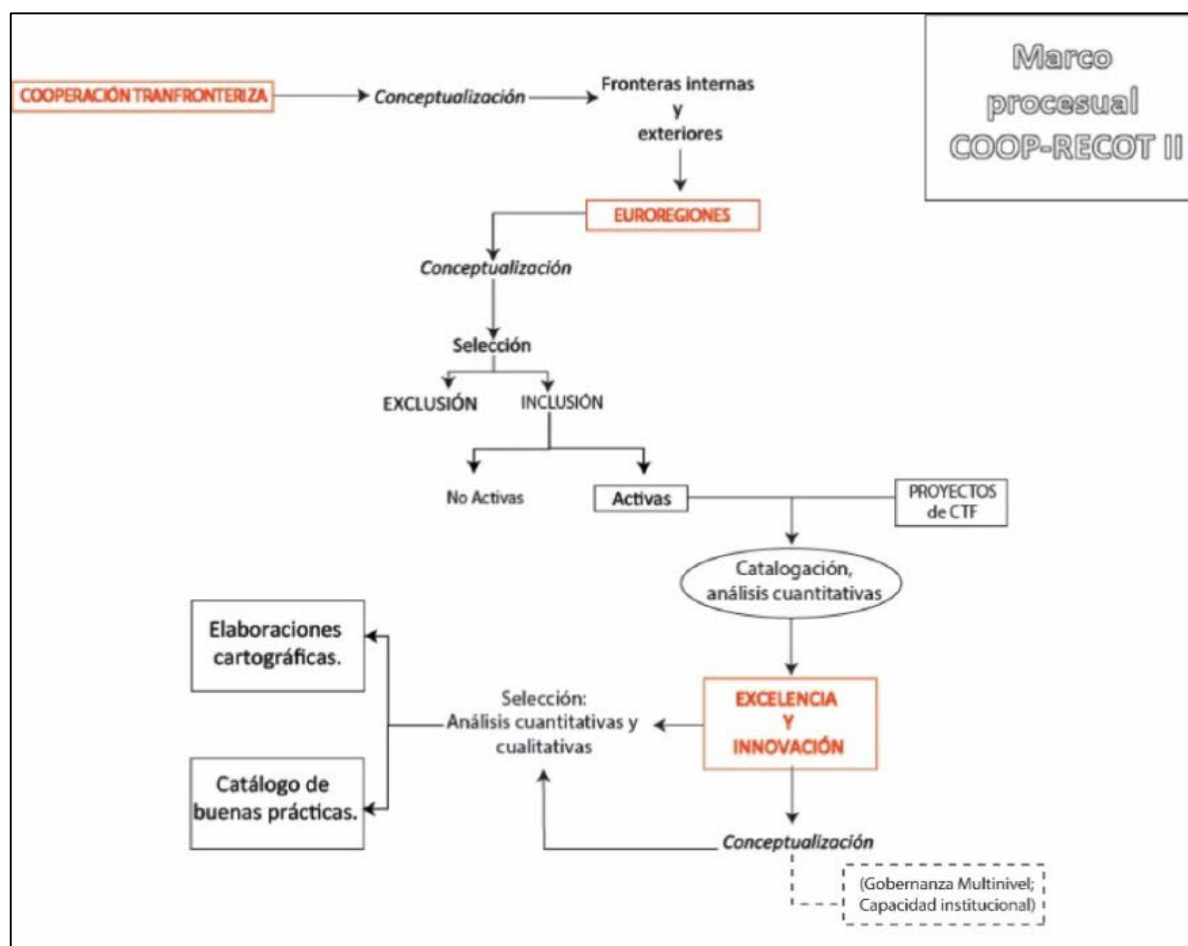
Marco procesual COOP-RECOT II

COOPERACIÓN TRANFRONTERIZA

Conceptualización

Fronteras internas y exteriores

EUROREGIONES

Conceptualización

Selección

EXCLUSIÓN

INCLUSIÓN

No Activas

Activas

PROYECTOS de CTF

Catalogación, análisis cuantitativas

EXCELENCIA Y INNOVACIÓN

Selección: Análisis cuantitativas y cualitativas

Elaboraciones cartográficas.

Catálogo de buenas prácticas.

Conceptualización

(Gobernanza Multinivel; Capacidad institucional)